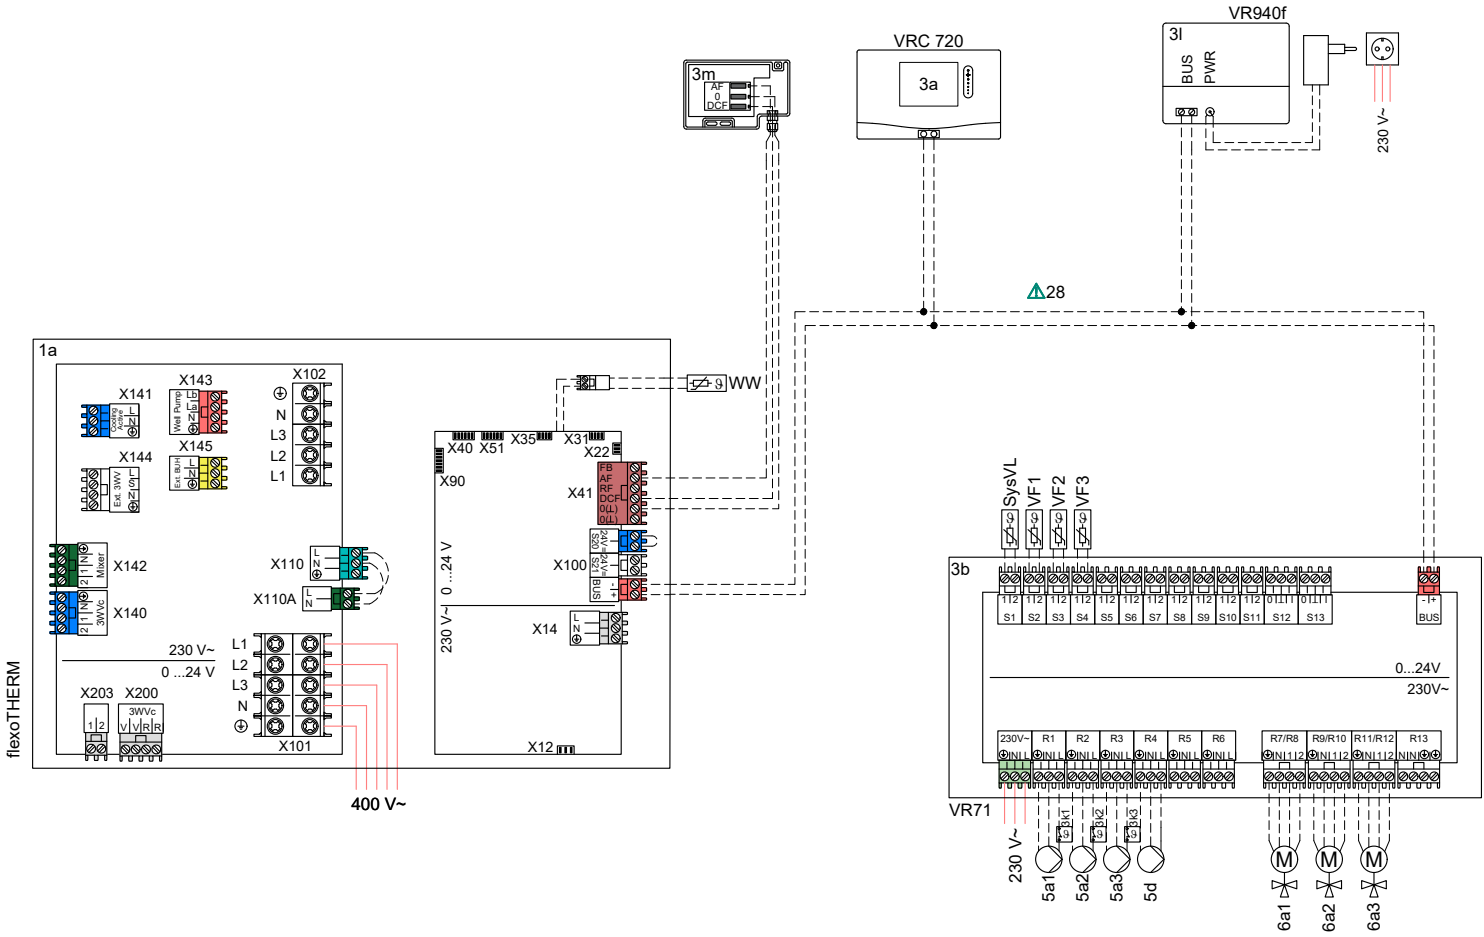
3m
AF
0
DCF

VRC 720
3a

VR940f
3l
BUS
PWR

230 V~

28

1a

X141
Cooling Active
L
N

X143
Well Pump
Lb
La
N

X102
N
L3
L2
L1

X144
Ext. 3WV
L
N

X145
Ext. BUH
L
N

X142
Mixer
N
L
2

X140
3WVc
N
1
2

X110
L
N

X110A
L
N

230 V~
0 ...24 V

L1
L2
L3
N

X101

X203
1 2

X200
3WVc
V V R R

400 V~

flexoTHERM

WW

X40 X51 X35 X31
X22
X90
FB
AF
RF
DCF
0(L)
0(L)
X41
S20
24V
S21
24V
X100
BUS
0 ...24 V
230 V~
X14
L
N
X12

SysVL VF1 VF2 VF3

3b
1 2 S1
1 2 S2
1 2 S3
1 2 S4
1 2 S5
1 2 S6
1 2 S7
1 2 S8
1 2 S9
1 2 S10
1 2 S11
0 1 S12
0 1 S13
- + BUS

0...24V
230V~

230V~ N L
R1 N L
R2 N L
R3 N L
R4 N L
R5 N L
R6 N L
R7/R8 N 1 2
R9/R10 N 1 2
R11/R12 N 1 2
R13 N N

VR71
230 V~
3k1
3k2
3k3
5a1
5a2
5a3
5d
M
M
M
6a1
6a2
6a3